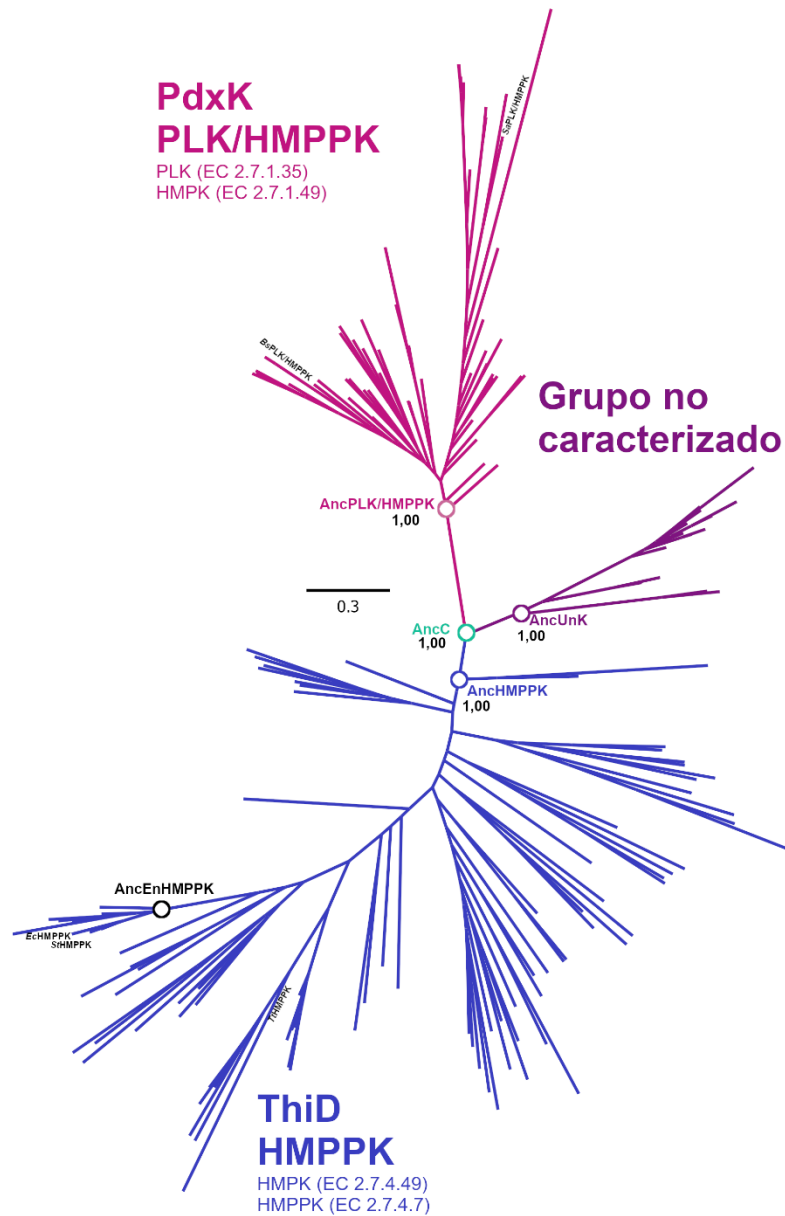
PdxK
PLK/HMPPK
PLK (EC 2.7.1.35)
HMPK (EC 2.7.1.49)

SaPLK/HMPPK

BsPLK/HMPPK

Grupo no caracterizado

AncPLK/HMPPK
1,00

0.3

AncC
1,00

AncUnK
1,00

AncHMPPK
1,00

AncEnHMPPK

EcHMPPK
StHMPPK

TtHMPPK

ThiD
HMPPK
HMPK (EC 2.7.4.49)
HMPPK (EC 2.7.4.7)